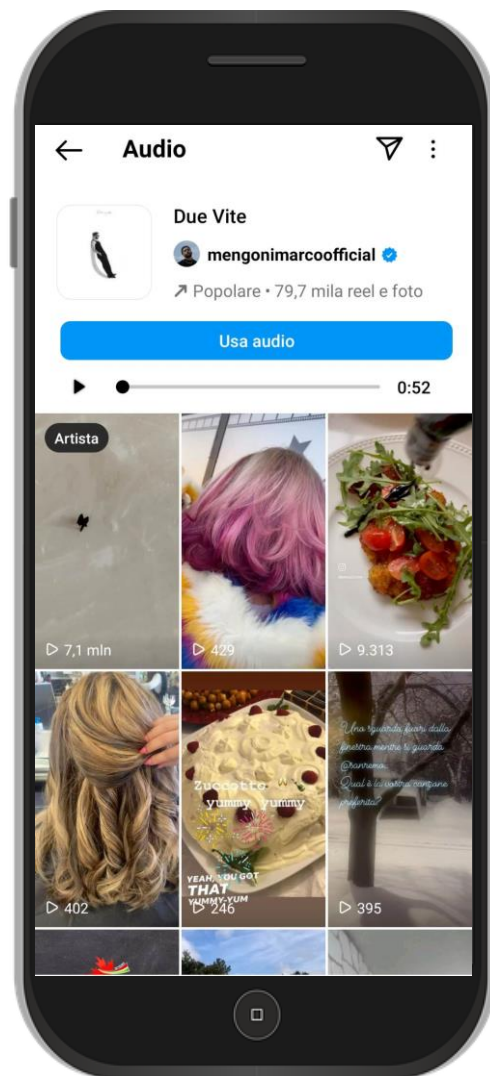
Audio

Due Vite

mengonimarcoofficial

↗ Popolare • 79,7 mila reel e foto

Usa audio

0:52

Artista

7,1 mln

429

9.313

402

Zuccotto yummy yummy

YEAH, YOU GOT THAT YUMMY-YUM

246

Uno sguardo fuori dalla finestra mentre ti guardo. @sanremo Qual è la vostra canzone preferita?

395